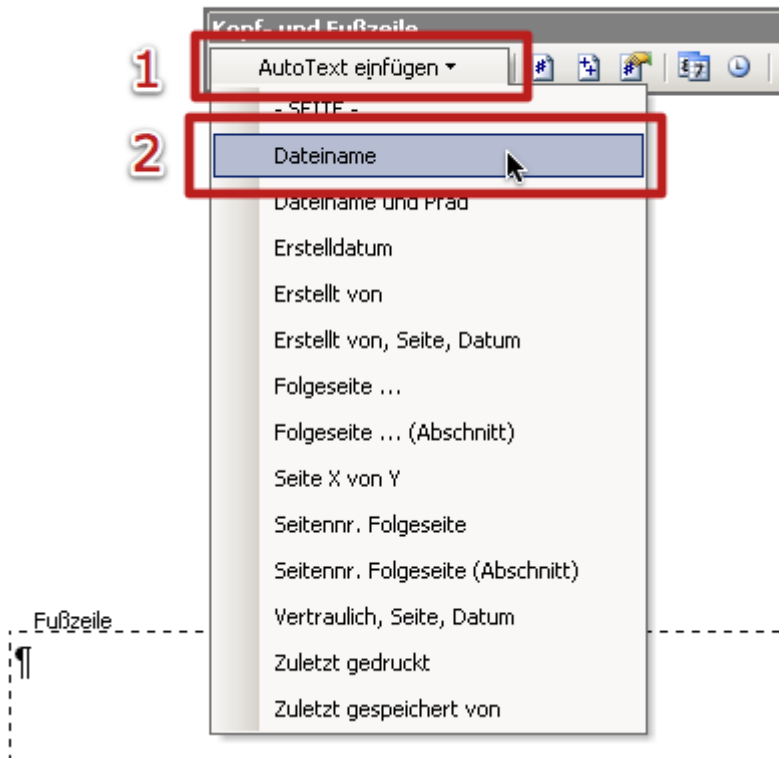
Kopf- und Fußzeile

1

AutoText einfügen ▾

- SEITE -

2

Dateiname

Dateiname und Pfad

Erstelldatum

Erstellt von

Erstellt von, Seite, Datum

Folgeseite ...

Folgeseite ... (Abschnitt)

Seite X von Y

Seitennr. Folgeseite

Seitennr. Folgeseite (Abschnitt)

Vertraulich, Seite, Datum

Zuletzt gedruckt

Zuletzt gespeichert von

Fußzeile

¶